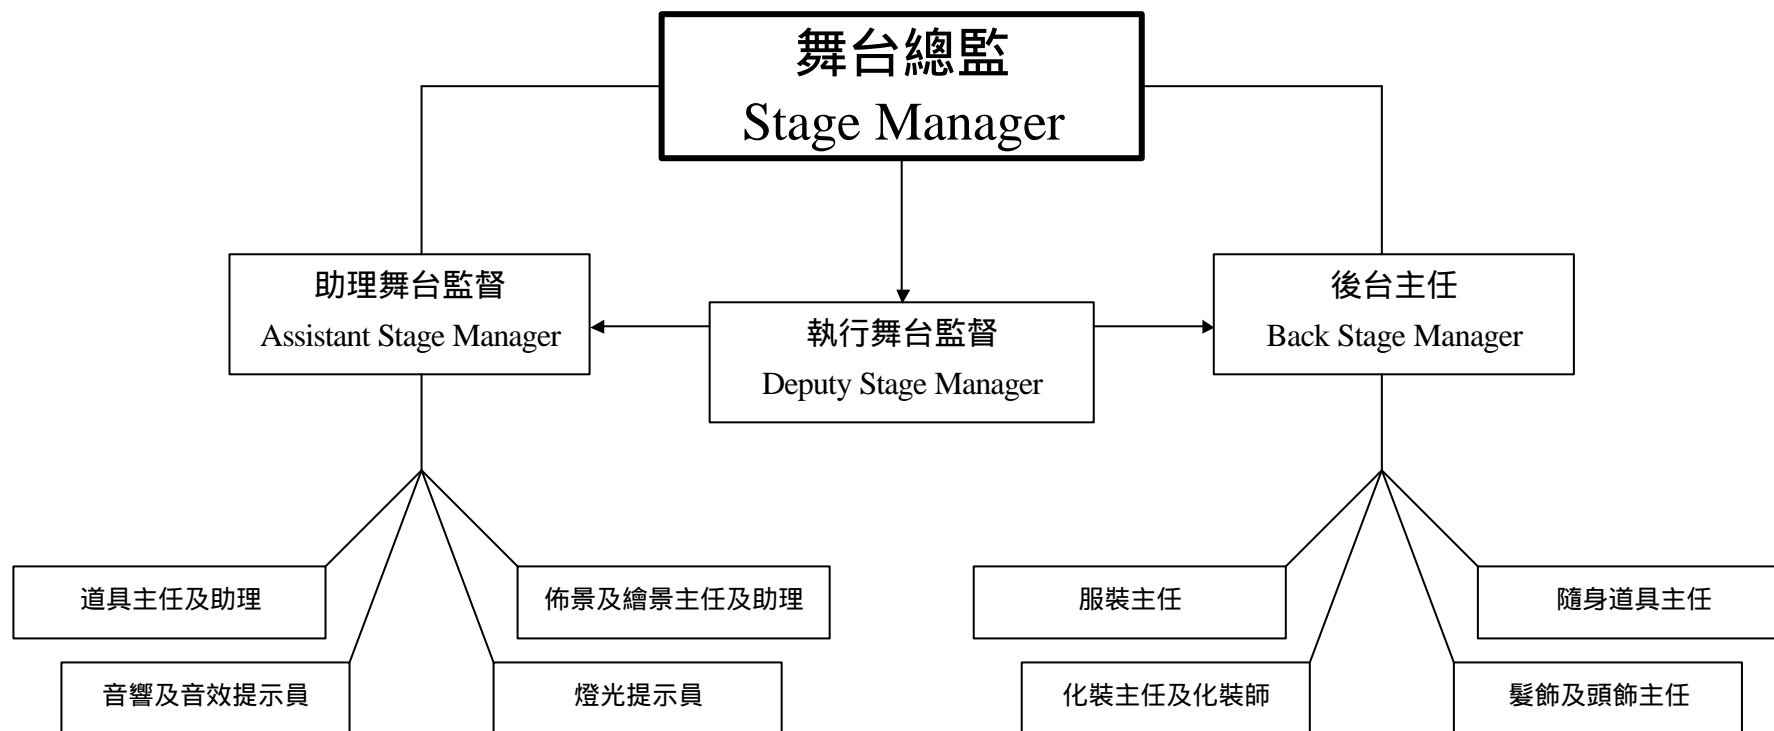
舞台總監
Stage Manager

助理舞台監督
Assistant Stage Manager

執行舞台監督
Deputy Stage Manager

後台主任
Back Stage Manager

道具主任及助理

佈景及繪景主任及助理

音響及音效提示員

燈光提示員

服裝主任

隨身道具主任

化裝主任及化裝師

髮飾及頭飾主任